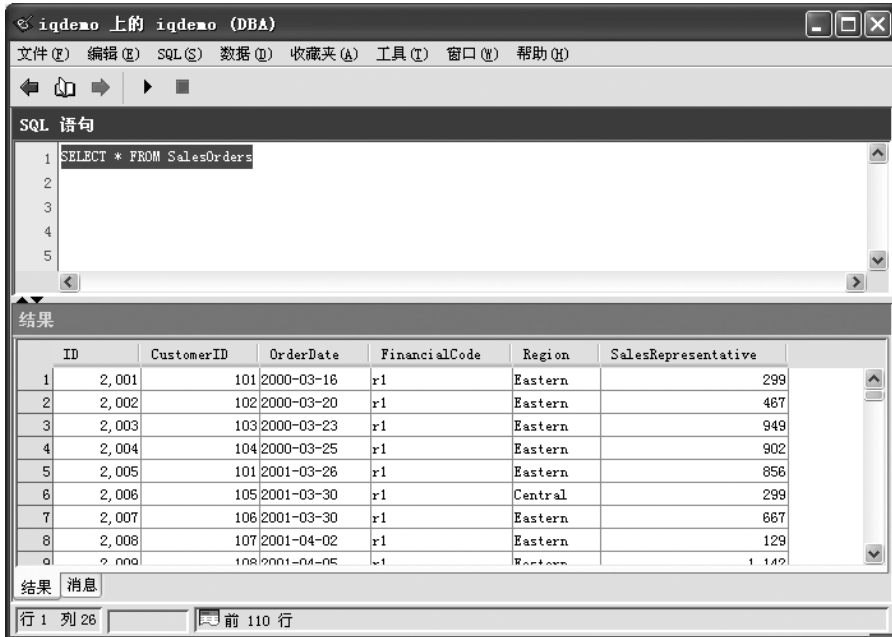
iqdemo 上的 iqdemo (DBA)

文件(F) 编辑(E) SQL(S) 数据(D) 收藏夹(A) 工具(T) 窗口(W) 帮助(H)

SQL 语句

1 SELECT * FROM SalesOrders
2
3
4
5

结果

| | ID | CustomerID | OrderDate | FinancialCode | Region | SalesRepresentative |
|---|---|---|---|---|---|---|
| 1 | 2,001 | 101 | 2000-03-16 | r1 | Eastern | 299 |
| 2 | 2,002 | 102 | 2000-03-20 | r1 | Eastern | 467 |
| 3 | 2,003 | 103 | 2000-03-23 | r1 | Eastern | 949 |
| 4 | 2,004 | 104 | 2000-03-25 | r1 | Eastern | 902 |
| 5 | 2,005 | 101 | 2001-03-26 | r1 | Eastern | 856 |
| 6 | 2,006 | 105 | 2001-03-30 | r1 | Central | 299 |
| 7 | 2,007 | 106 | 2001-03-30 | r1 | Eastern | 667 |
| 8 | 2,008 | 107 | 2001-04-02 | r1 | Eastern | 129 |
| 9 | 2,009 | 108 | 2001-04-05 | r1 | Eastern | 1,142 |

结果 消息

行 1 列 26 前 110 行